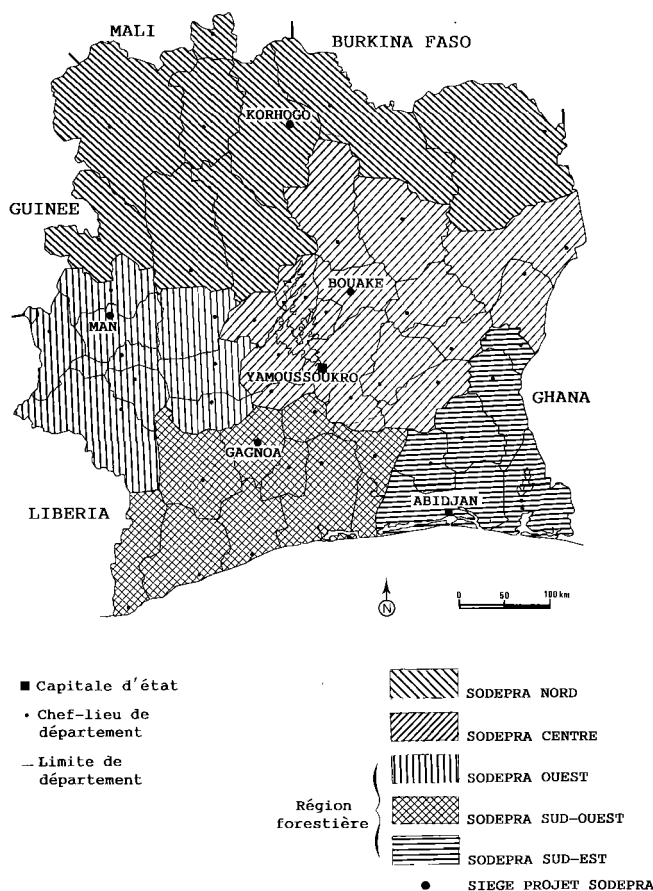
MALI

BURKINA FASO

KORHOGO

GUINEE

BOUAKE

MAN

YAMOUSSOUKRO

GHANA

GAGNOA

LIBERIA

ABIDJAN

N

0 50 100 km

■ Capitale d'état

• Chef-lieu de département

— Limite de département

SODEPRA NORD

SODEPRA CENTRE

Région forestière

SODEPRA OUEST

SODEPRA SUD-OUEST

SODEPRA SUD-EST

● SIEGE PROJET SODEPRA